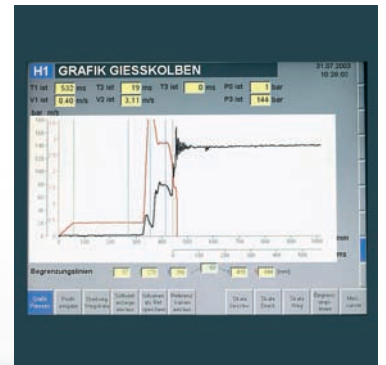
H1 GRAFIK GIESSKOLBEN

31.07.2003
10:28:00

T1 ist 532 ms T2 ist 19 ms T3 ist 0 ms P0 ist 1 bar
V1 ist 0.40 m/s V2 ist 3.11 m/s P3 ist 144 bar

bar m/s

mm
ms

Begrenzungslinien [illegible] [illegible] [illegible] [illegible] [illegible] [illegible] [mm]

Grafik Presse | Profil eingabe | Drehzug Eingabe | Schlüssel anlage wechseln | Vorbeugen als Ref. speichern | Referenz Kurven wechseln | Skala Geschw. | Skala Druck | Skala Weg | Begrenzungslinien | Men. Lernen